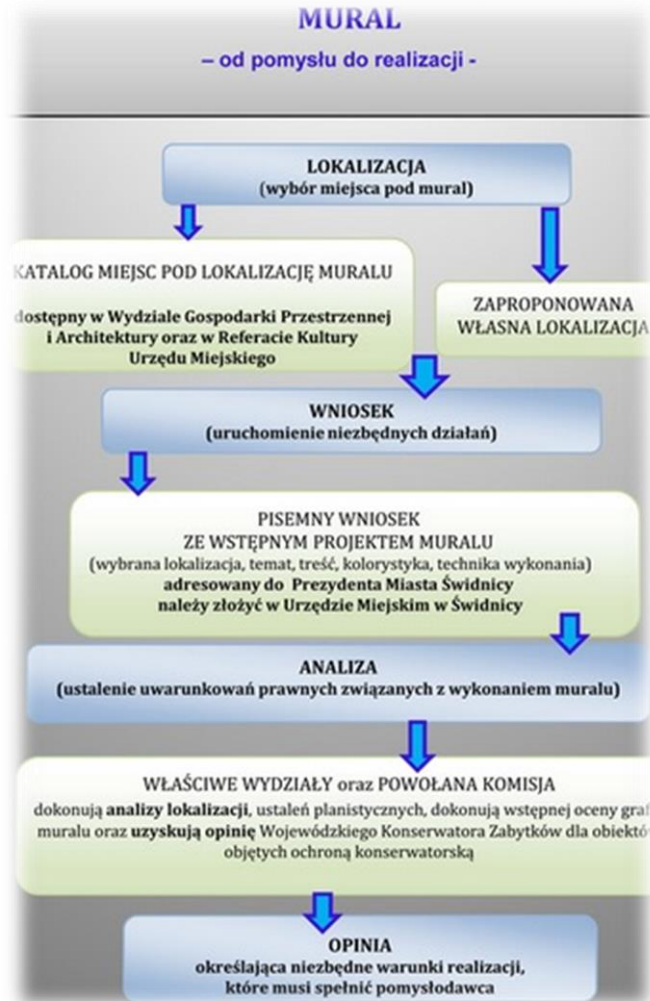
MURAL

– od pomysłu do realizacji -

LOKALIZACJA
(wybór miejsca pod mural)

KATALOG MIEJSC POD LOKALIZACJĘ MURALU

dostępny w Wydziale Gospodarki Przestrzennej i Architektury oraz w Referacie Kultury Urzędu Miejskiego

ZAPROPONOWANA WŁASNA LOKALIZACJA

WNIOSEK
(uruchomienie niezbędnych działań)

PISEMNY WNIOSEK ZE WSTĘPNYM PROJEKTEM MURALU
(wybrana lokalizacja, temat, treść, kolorystyka, technika wykonania)
adresowany do Prezydenta Miasta Świdnicy należy złożyć w Urzędzie Miejskim w Świdnicy

ANALIZA
(ustalenie uwarunkowań prawnych związanych z wykonaniem muralu)

WŁAŚCIWE WYDZIAŁY oraz POWOŁANA KOMISJA
dokonują analizy lokalizacji, ustaleń planistycznych, dokonują wstępnej oceny graf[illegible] muralu oraz uzyskują opinię Wojewódzkiego Konserwatora Zabytków dla obiekt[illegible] objętych ochroną konserwatorską

OPINIA
określająca niezbędne warunki realizacji, które musi spełnić pomysłodawca